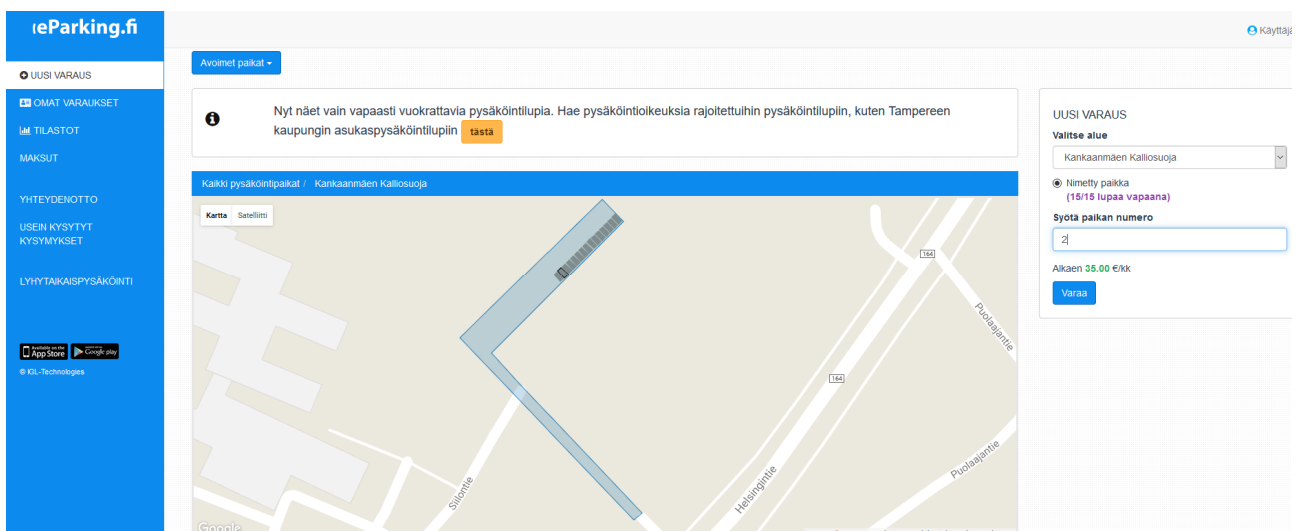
eParking.fi

UUSI VARAUS
OMAT VARAUKSET
TILASTOT
MAKSUT

YHTEYDENOTTO
USEIN KYSYTYT KYSYMYKSET
LYHYTAIKAISPYSÄKÖINTI

Available on the App Store | Google play
© IGL-Technologies

Käyttäjä

Avoimet paikat ▾

Nyt näet vain vapaasti vuokrattavia pysäköintilupia. Hae pysäköintioikeuksia rajoitettuihin pysäköintilupiin, kuten Tampereen kaupungin asukaspysäköintilupiin tästä

Kaikki pysäköintipaikat / Kankaanmäen Kalliosuoja

Kartta | Satelliitti

164
Puolaajantie
164
Silontie
Helsingintie
Puolaajantie
Google

UUSI VARAUS
Valitse alue
Kankaanmäen Kalliosuoja
Nimetty paikka
(15/15 lupaa vapaana)
Syötä paikan numero
2
Alkaen 35.00 €/kk
Varaa